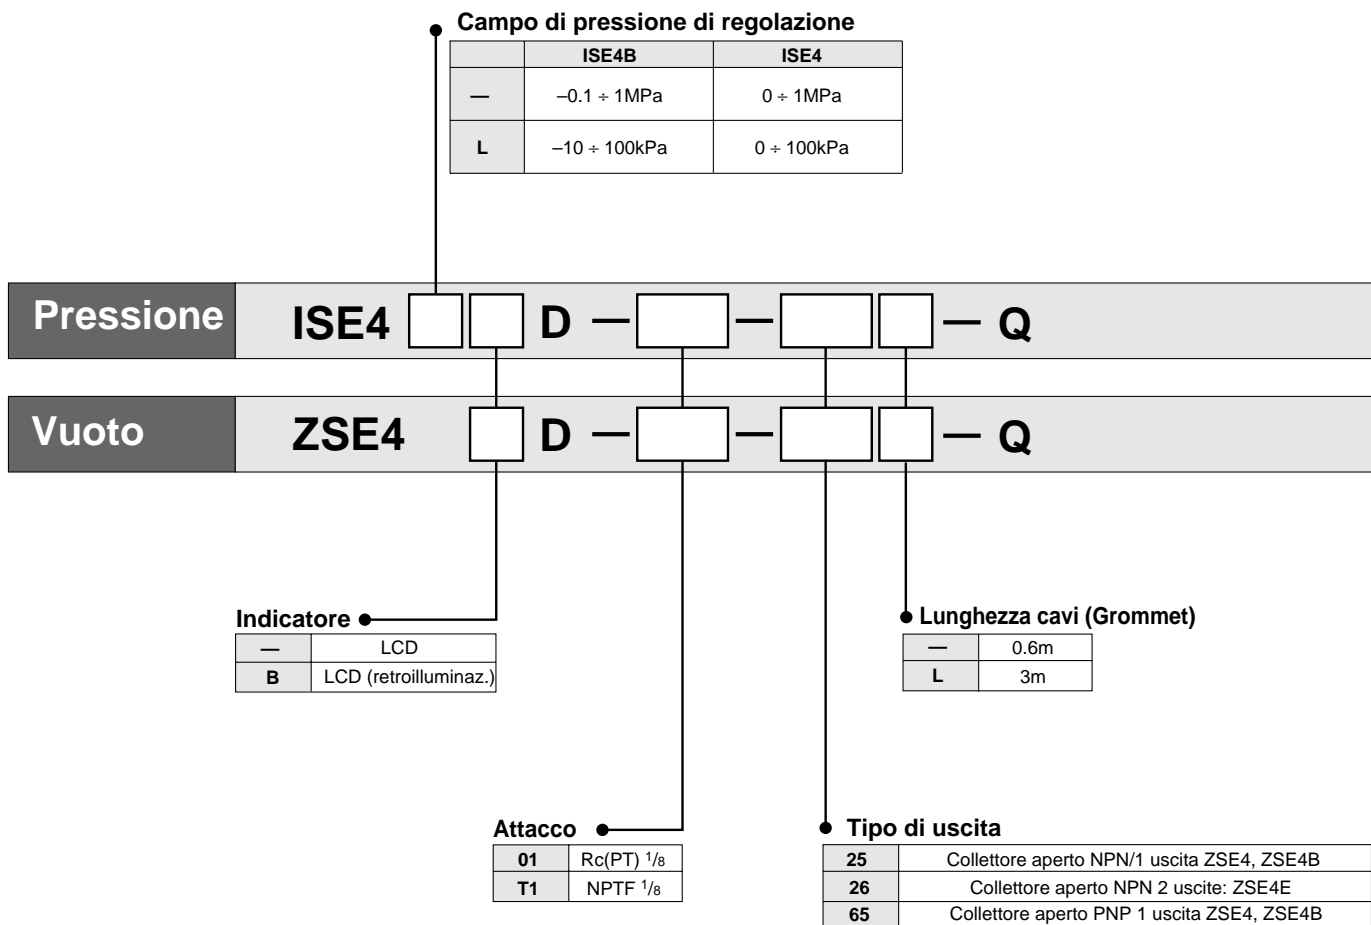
Campo di pressione di regolazione

| | ISE4B | ISE4 |
|---|---|---|
| — | –0.1 ÷ 1MPa | 0 ÷ 1MPa |
| L | –10 ÷ 100kPa | 0 ÷ 100kPa |

Pressione ISE4 D — — — Q

Vuoto ZSE4 D — — — Q

Indicatore

| — | LCD |
|---|---|
| B | LCD (retroilluminaz.) |

Lunghezza cavi (Grommet)

| — | 0.6m |
|---|---|
| L | 3m |

Attacco

| 01 | Rc(PT) $^1/_8$ |
|---|---|
| T1 | NPTF $^1/_8$ |

Tipo di uscita

| 25 | Collettore aperto NPN/1 uscita ZSE4, ZSE4B |
|---|---|
| 26 | Collettore aperto NPN 2 uscite: ZSE4E |
| 65 | Collettore aperto PNP 1 uscita ZSE4, ZSE4B |